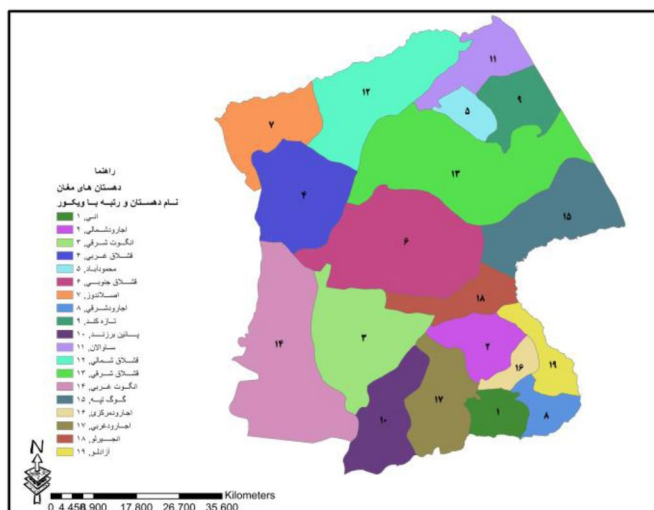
راهنما
دهستان های مغان
نام دهستان و رتبه با ویکور
انی ۱
اجارودشمالی ۲
انگوت شرقی ۳
قشلاق غربی ۴
محمودآباد ۵
قشلاق جنوبی ۶
اصلاندوز ۷
اجارودشرقی ۸
تازه کند ۹
پائین برزند ۱۰
ساوالان ۱۱
قشلاق شمالی ۱۲
قشلاق شرقی ۱۳
انگوت غربی ۱۴
گوگ تپه ۱۵
اجارودمرکزی ۱۶
اجارودغربی ۱۷
انجیرلو ۱۸
آزادلو ۱۹

۱۱
۱۲
۵
۹
۷
۱۳
۴
۱۵
۶
۱۸
۱۴
۳
۲
۱۶
۱۹
۱۷
۱۰
۱
۸

N
0 4,458 8,900 17,800 26,700 35,600
Kilometers